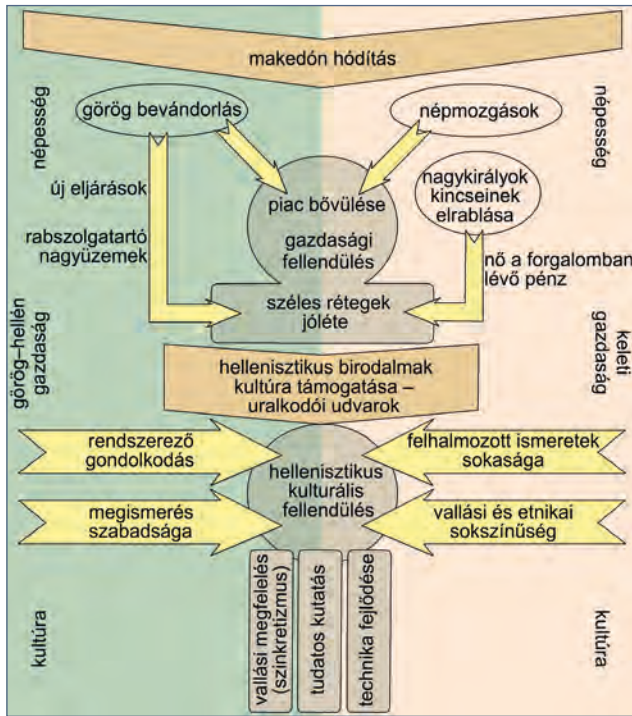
makedón hódítás

népesség

népesség

görög bevándorlás

népmozgások

új eljárások

nagykirályok kincseinek elrablása

piac bővülése

rabszolgatartó nagyüzemek

gazdasági fellendülés

nő a forgalomban lévő pénz

széles rétegek jóléte

görög–hellén gazdaság

keleti gazdaság

hellenisztikus birodalmak kultúra támogatása – uralkodói udvarok

rendszerező gondolkodás

felhalmozott ismeretek sokasága

hellenisztikus kulturális fellendülés

megismerés szabadsága

vallási és etnikai sokszínűség

vallási megfelelés (szinkretizmus)

tudatos kutatás

technika fejlődése

kultúra

kultúra